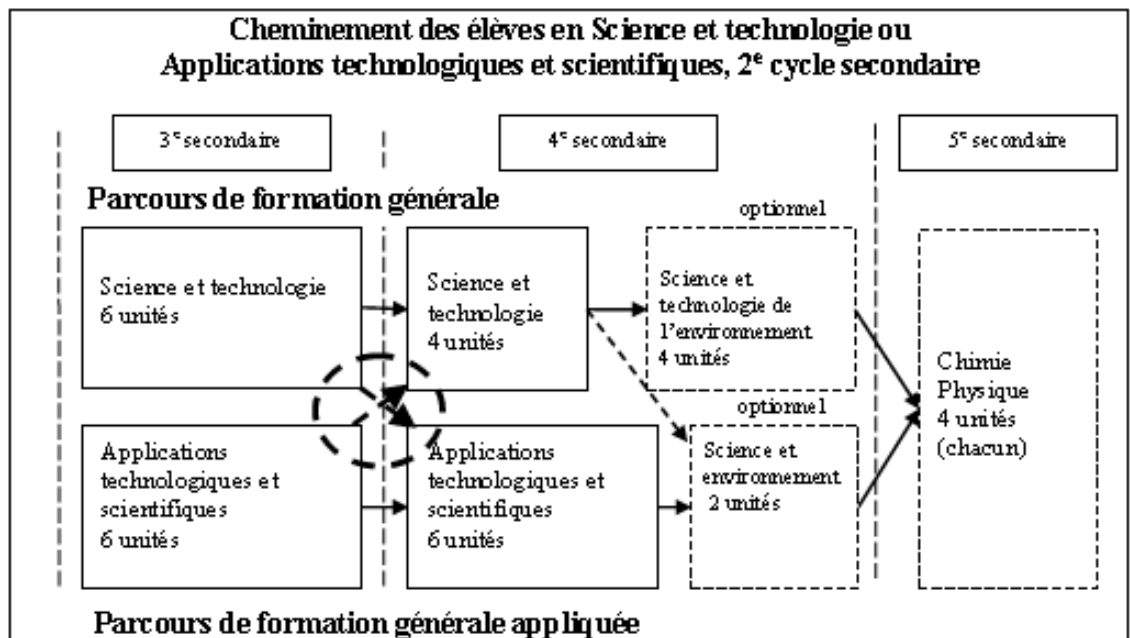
Cheminement des élèves en Science et technologie ou
Applications technologiques et scientifiques, 2$^e$ cycle secondaire

3$^e$ secondaire

4$^e$ secondaire

5$^e$ secondaire

Parcours de formation générale

optionnel

Science et technologie
6 unités

Science et technologie
4 unités

Science et technologie de l'environnement
4 unités

optionnel

Chimie
Physique
4 unités
(chacun)

Applications technologiques et scientifiques
6 unités

Applications technologiques et scientifiques
6 unités

Science et environnement
2 unités

Parcours de formation générale appliquée